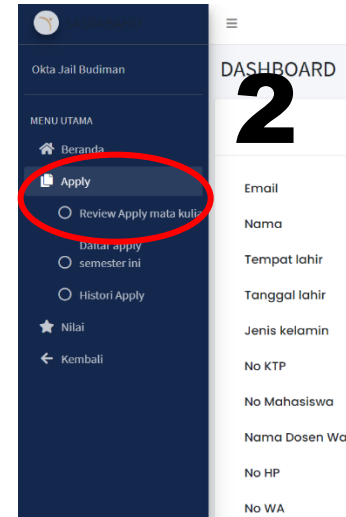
Okta Jail Budiman

MENU UTAMA

Beranda

Apply

Review Apply mata kuliah

Daftar apply semester ini

Histori Apply

Nilai

Kembali

≡

DASHBOARD

2

Email

Nama

Tempat lahir

Tanggal lahir

Jenis kelamin

No KTP

No Mahasiswa

Nama Dosen Wa

No HP

No WA